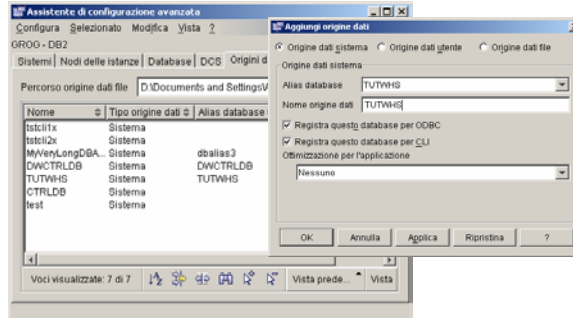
Assistente di configurazione avanzata

Configura Selezionato Modifica Vista ?

GROG - DB2

Sistemi | Nodi delle istanze | Database | DCS | Origini d

Percorso origine dati file D:\Documents and Settings\

| Nome | Tipo origine dati | Alias database |
|---|---|---|
| tstcli1x | Sistema | |
| tstcli2x | Sistema | |
| MyVeryLongDBA... | Sistema | dbalias3 |
| DWCTRLDB | Sistema | DWCTRLDB |
| TUTWHS | Sistema | TUTWHS |
| CTRLDB | Sistema | |
| test | Sistema | |

Voci visualizzate: 7 di 7

Vista prede...

Vista

Aggiungi origine dati

Origine dati sistema Origine dati utente Origine dati file

Origine dati sistema

Alias database TUTWHS

Nome origine dati TUTWHS

Registra questo database per ODBC

Registra questo database per CLI

Ottimizzazione per l'applicazione

Nessuno

OK Annulla Applica Ripristina ?